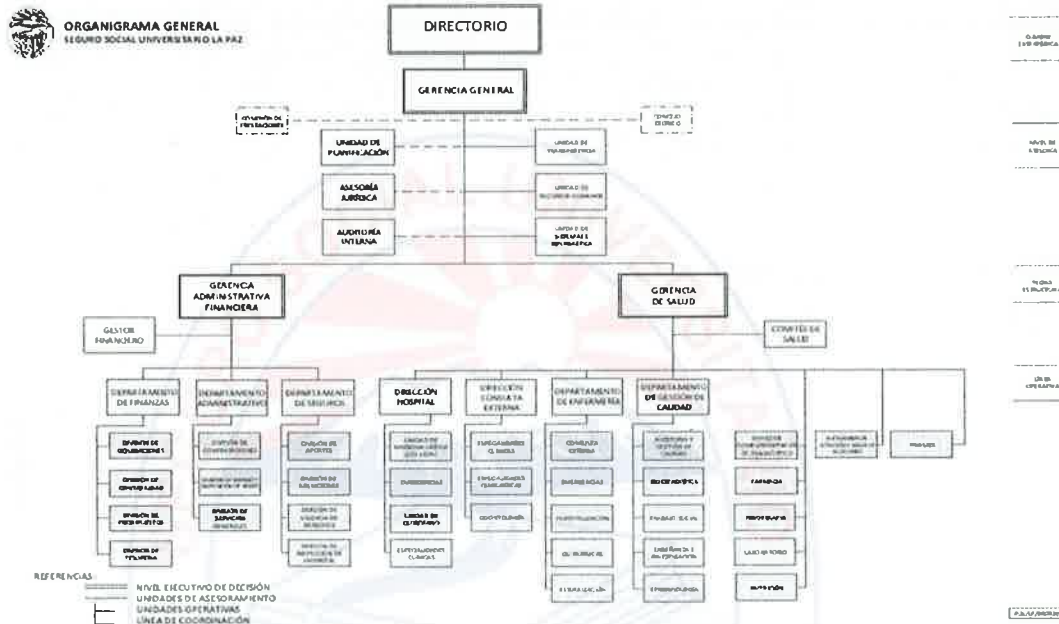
ORGANIGRAMA GENERAL
SEGURO SOCIAL UNIVERSITARIO LA PAZ

DIRECTORIO

GERENCIA GENERAL

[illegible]

CONSEJO TÉCNICO

UNIDAD DE PLANIFICACIÓN

UNIDAD DE TRANSPARENCIA

ASESORÍA JURÍDICA

UNIDAD DE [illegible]

AUDITORÍA INTERNA

UNIDAD DE PERSONAL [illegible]

GERENCIA ADMINISTRATIVA FINANCIERA

GERENCIA DE SALUD

GESTOR FINANCIERO

COMITÉ DE SALUD

DEPARTAMENTO DE FINANZAS

DEPARTAMENTO ADMINISTRATIVO

DEPARTAMENTO DE SEGUROS

DIRECCIÓN HOSPITAL

DIRECCIÓN CONSULTA EXTERNA

DEPARTAMENTO DE ENFERMERÍA

DEPARTAMENTO DE GESTIÓN DE CALIDAD

DIVISIÓN DE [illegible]

DIVISIÓN DE CONTABILIDAD

DIVISIÓN DE PRESUPUESTOS

DIVISIÓN DE TESORERÍA

DIVISIÓN DE CONTRATACIONES

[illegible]

DIVISIÓN DE SERVICIOS GENERALES

DIVISIÓN DE APORTES

DIVISIÓN DE AFILIACIONES

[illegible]

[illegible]

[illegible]

EMERGENCIAS

UNIDAD DE QUIRÓFANOS

ESPECIALIDADES CLÍNICAS

ESPECIALIDADES CLÍNICAS

ESPECIALIDADES QUIRÚRGICAS

ODONTOLOGÍA

CONSULTA EXTERNA

EMERGENCIAS

HOSPITALIZACIÓN

QUIRÓFANOS

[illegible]

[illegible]

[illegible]

TRABAJO SOCIAL

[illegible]

EPIDEMIOLOGÍA

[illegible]

FARMACIA

FISIOTERAPIA

LABORATORIO

NUTRICIÓN

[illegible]

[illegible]

REFERENCIAS

NIVEL EJECUTIVO DE DECISIÓN
UNIDADES DE ASESORAMIENTO
UNIDADES OPERATIVAS
LÍNEA DE COORDINACIÓN

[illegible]

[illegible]

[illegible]

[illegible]

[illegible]